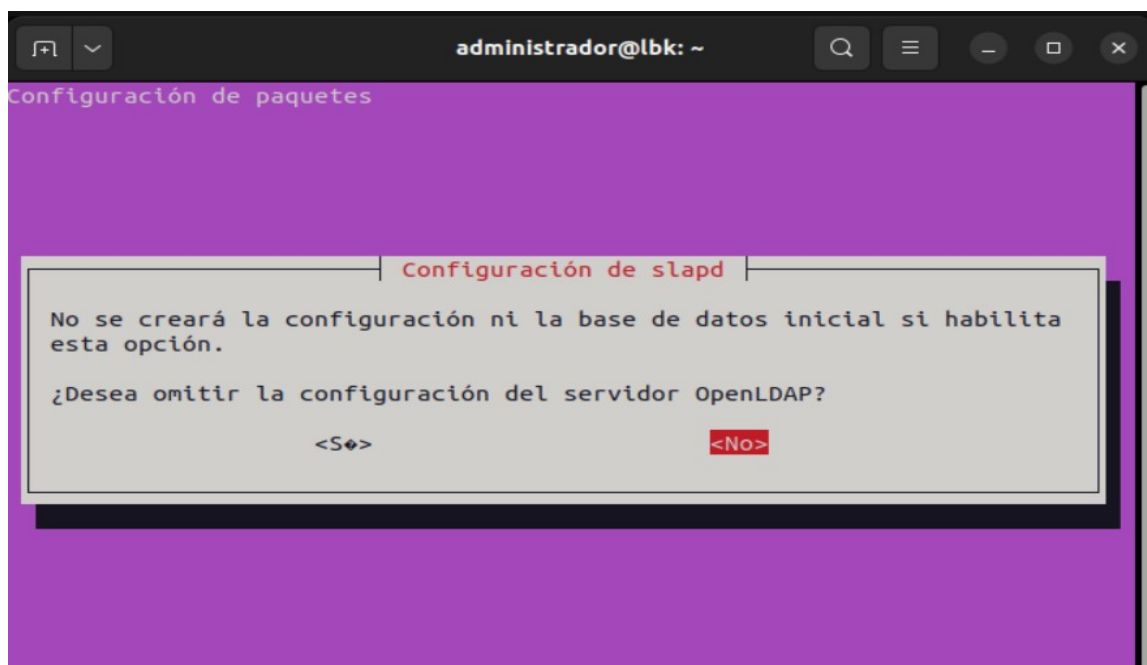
administrador@lbk: ~

Configuración de paquetes

Configuración de slapd

No se creará la configuración ni la base de datos inicial si habilita esta opción.

¿Desea omitir la configuración del servidor OpenLDAP?

<S◆>

<No>